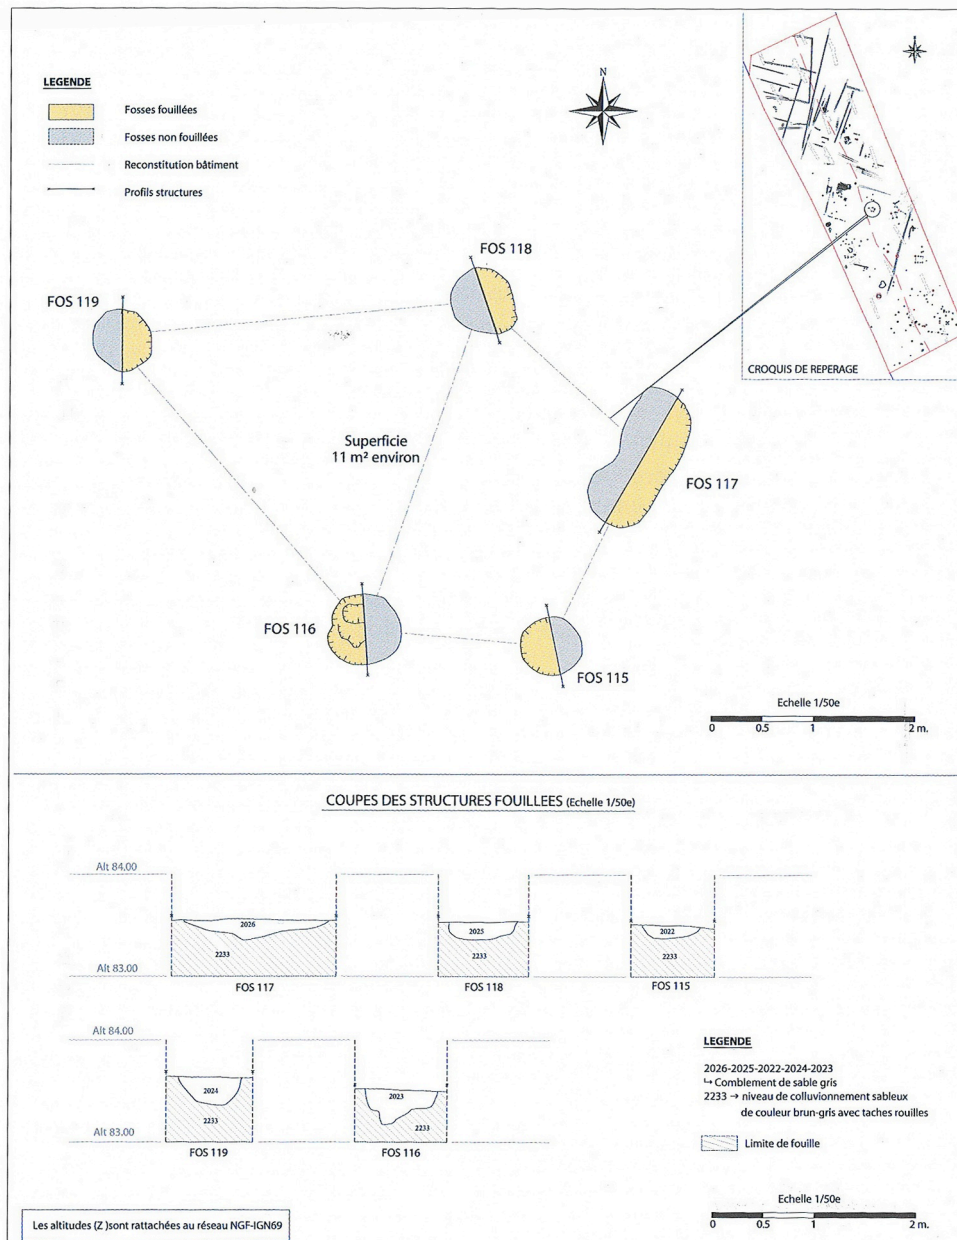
LEGENDE

Fosses fouillées

Fosses non fouillées

Reconstitution bâtiment

Profils structures

N

CROQUIS DE REPERAGE

FOS 118

FOS 119

Superficie 11 m² environ

FOS 117

FOS 116

FOS 115

Echelle 1/50e
0 0.5 1 2 m.

COUPES DES STRUCTURES FOUILLEES (Echelle 1/50e)

Alt 84.00

Alt 83.00

2026
2233
FOS 117

2025
2233
FOS 118

2022
2233
FOS 115

Alt 84.00

Alt 83.00

2024
2233
FOS 119

2023
2233
FOS 116

LEGENDE

2026-2025-2022-2024-2023
↳ Comblement de sable gris
2233 → niveau de colluvionnement sableux de couleur brun-gris avec taches rouilles

Limite de fouille

Echelle 1/50e
0 0.5 1 2 m.

Les altitudes (Z )sont rattachées au réseau NGF-IGN69